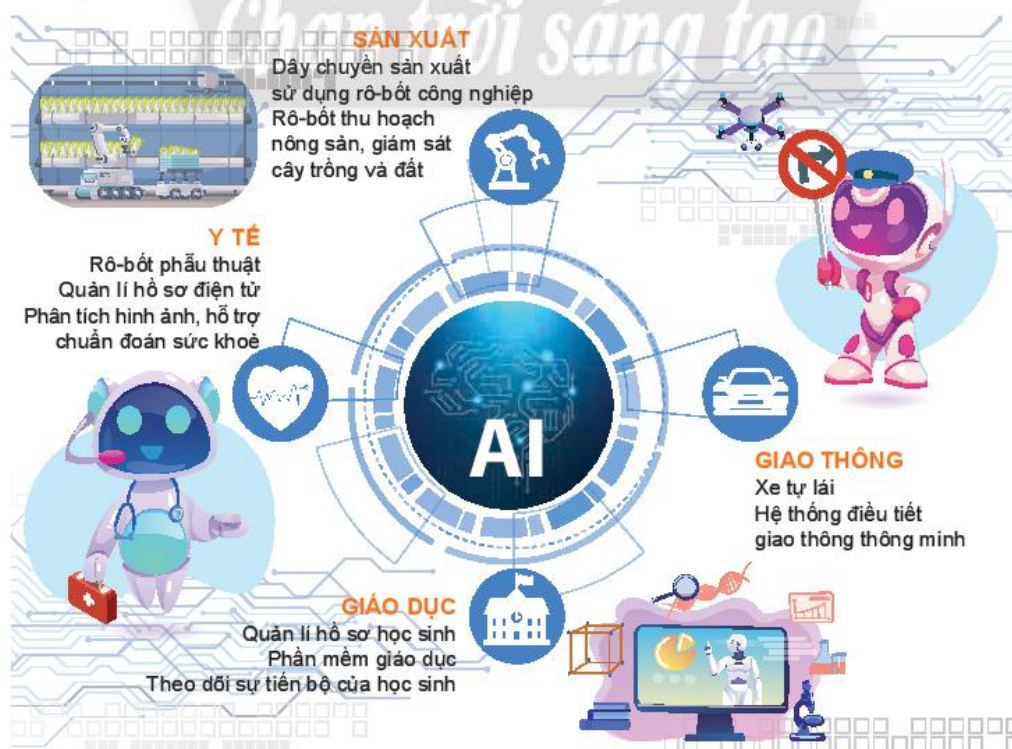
Chân trời sáng tạo

SẢN XUẤT
Dây chuyền sản xuất sử dụng rô-bốt công nghiệp
Rô-bốt thu hoạch nông sản, giám sát cây trồng và đất

Y TẾ
Rô-bốt phẫu thuật
Quản lí hồ sơ điện tử
Phân tích hình ảnh, hỗ trợ chuẩn đoán sức khoẻ

AI

GIAO THÔNG
Xe tự lái
Hệ thống điều tiết giao thông thông minh

GIÁO DỤC
Quản lí hồ sơ học sinh
Phần mềm giáo dục
Theo dõi sự tiến bộ của học sinh